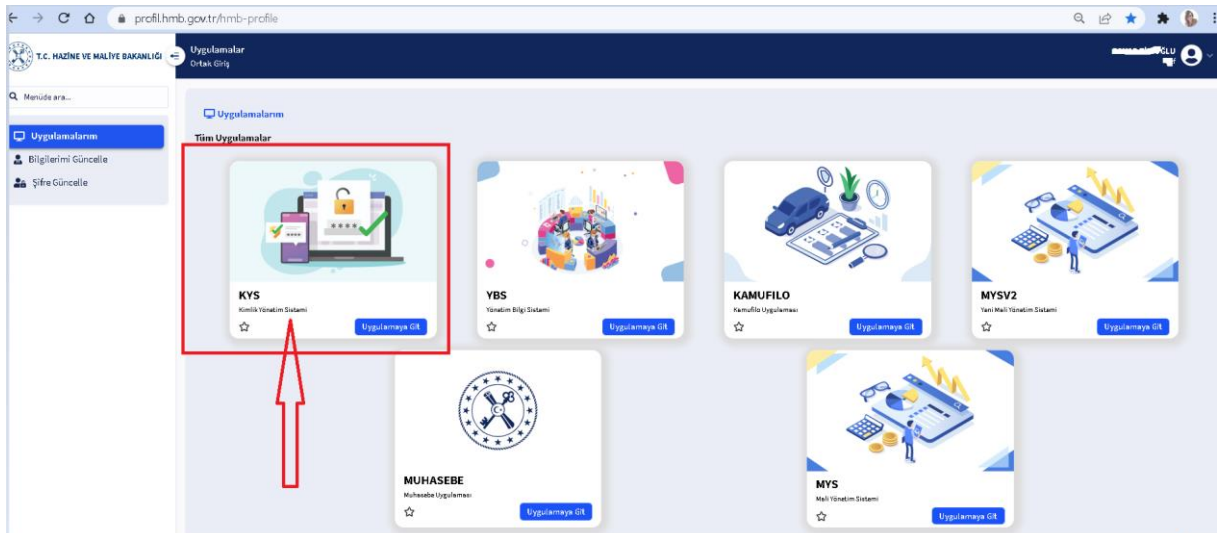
profil.hmb.gov.tr/hmb-profile

T.C. HAZİNE VE MALİYE BAKANLIĞI

Uygulamalar
Ortak Giriş

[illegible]

Menüde ara...

Uygulamalarım
Bilgilerimi Güncelle
Şifre Güncelle

Uygulamalarım

Tüm Uygulamalar

KYS
Kimlik Yönetim Sistemi
Uygulamaya Git

YBS
Yönetim Bilgi Sistemi
Uygulamaya Git

KAMUFILO
Kamufilo Uygulaması
Uygulamaya Git

MYSV2
Yeni Mali Yönetim Sistemi
Uygulamaya Git

MUHASEBE
Muhasebe Uygulaması
Uygulamaya Git

MYS
Mali Yönetim Sistemi
Uygulamaya Git